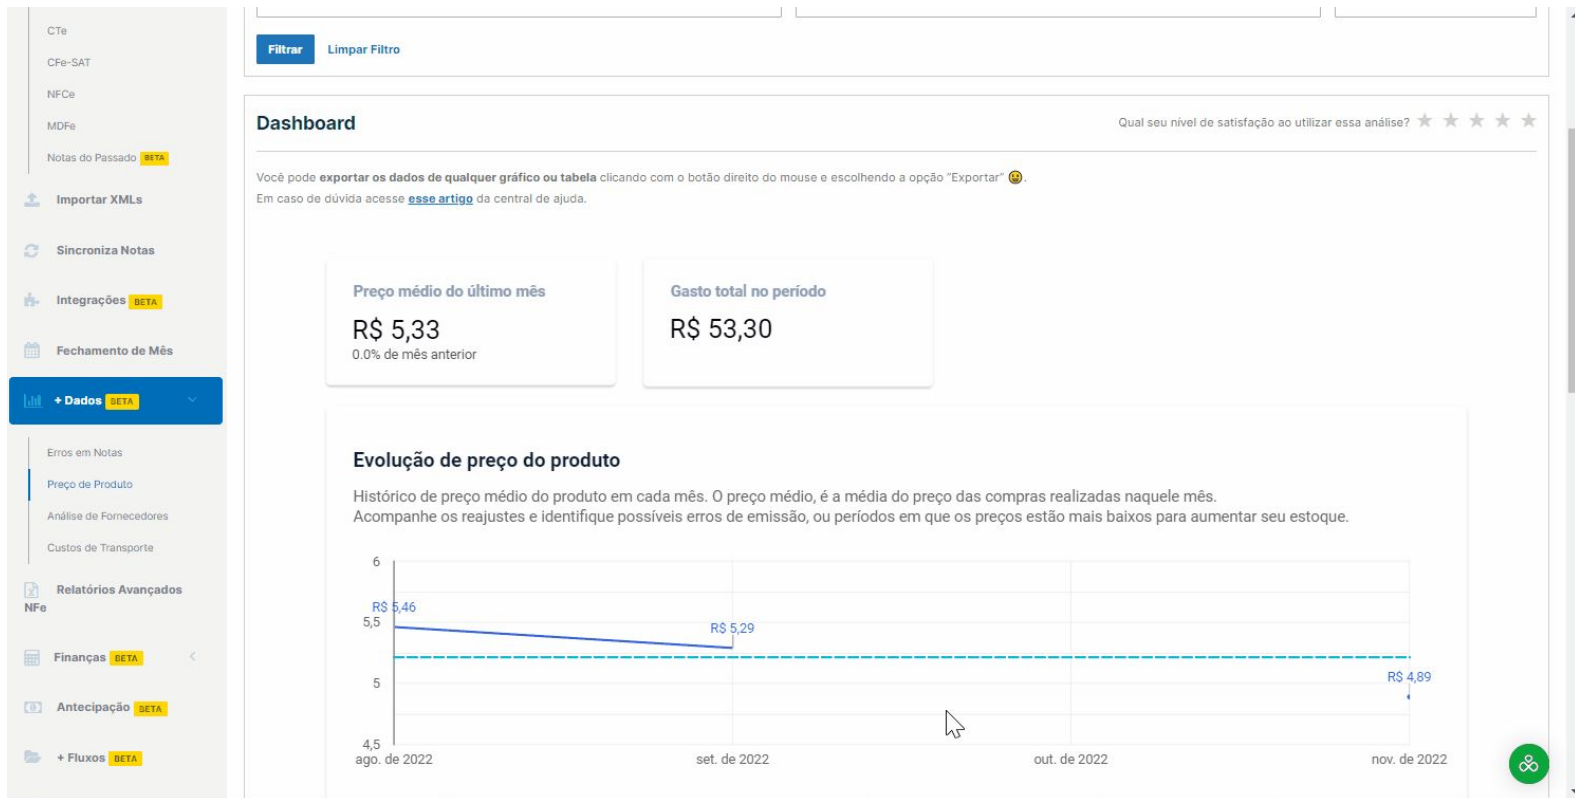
CTe
CFe-SAT
NFCe
MDFe
Notas do Passado BETA
Importar XMLs
Sincroniza Notas
Integrações BETA
Fechamento de Mês
+ Dados BETA
Erros em Notas
Preço de Produto
Análise de Fornecedores
Custos de Transporte
Relatórios Avançados NFe
Finanças BETA
Antecipação BETA
+ Fluxos BETA

Filtrar Limpar Filtro

Dashboard

Qual seu nível de satisfação ao utilizar essa análise?

Você pode exportar os dados de qualquer gráfico ou tabela clicando com o botão direito do mouse e escolhendo a opção "Exportar" 😃.
Em caso de dúvida acesse esse artigo da central de ajuda.

Preço médio do último mês
R$ 5,33
0.0% de mês anterior

Gasto total no período
R$ 53,30

Evolução de preço do produto

Histórico de preço médio do produto em cada mês. O preço médio, é a média do preço das compras realizadas naquele mês.
Acompanhe os reajustes e identifique possíveis erros de emissão, ou períodos em que os preços estão mais baixos para aumentar seu estoque.

6
5,5
5
4,5
R$ 5,46
R$ 5,29
R$ 4,89
ago. de 2022
set. de 2022
out. de 2022
nov. de 2022